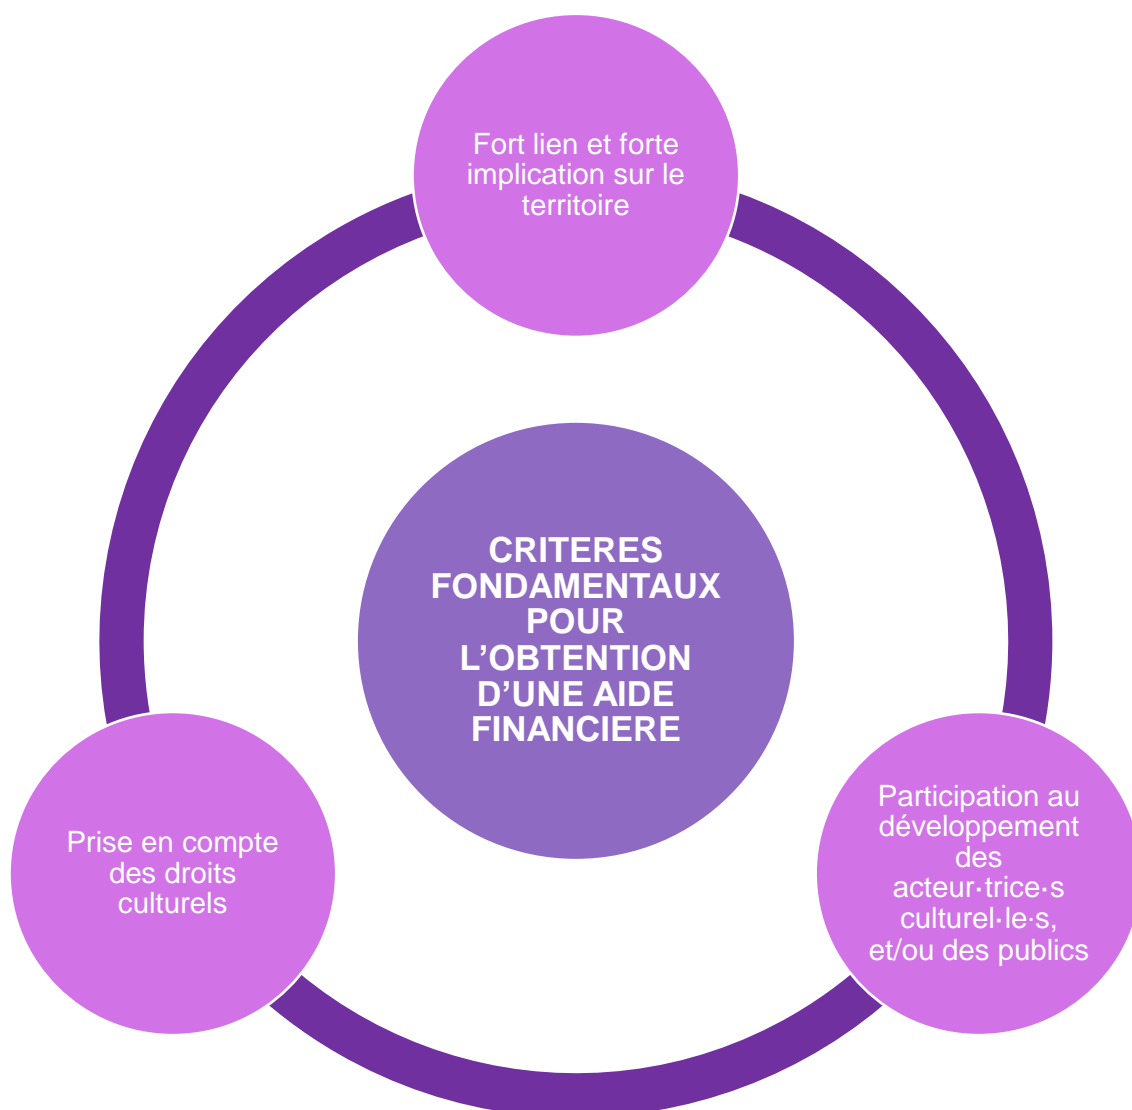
Fort lien et forte implication sur le territoire

CRITERES FONDAMENTAUX POUR L’OBTENTION D’UNE AIDE FINANCIERE

Prise en compte des droits culturels

Participation au développement des acteur·trice·s culturel·le·s, et/ou des publics